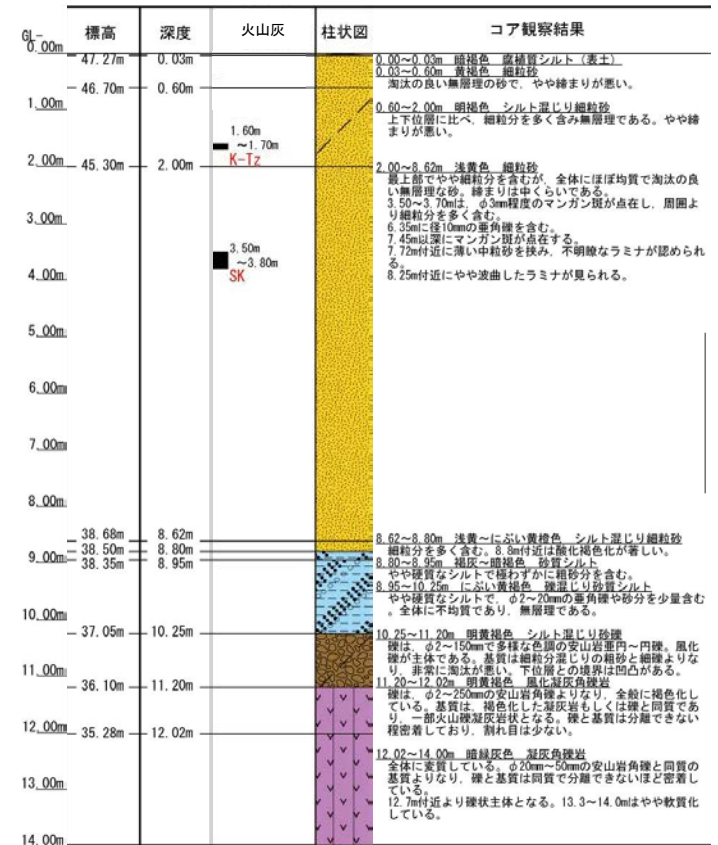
GL-0.00m
1.00m
2.00m
3.00m
4.00m
5.00m
6.00m
7.00m
8.00m
9.00m
10.00m
11.00m
12.00m
13.00m
14.00m

| 標高 | 深度 |
|---|---|
| 47.27m | 0.03m |
| 46.70m | 0.60m |
| 45.30m | 2.00m |
| 38.68m | 8.62m |
| 38.50m | 8.80m |
| 38.35m | 8.95m |
| 37.05m | 10.25m |
| 36.10m | 11.20m |
| 35.28m | 12.02m |

火山灰

1.60m ~1.70m
K-Tz

3.50m ~3.80m
SK

柱状図

コア観察結果

0.00~0.03m 暗褐色 腐植質シルト（表土）
0.03~0.60m 黄褐色 細粒砂
淘汰の良い無層理の砂で、やや締まりが悪い。

0.60~2.00m 明褐色 シルト混じり細粒砂
上下位層に比べ、細粒分を多く含み無層理である。やや締まりが悪い。

2.00~8.62m 浅黄色 細粒砂
最上部でやや細粒分を含むが、全体にほぼ均質で淘汰の良い無層理な砂。締まりは中くらいである。
3.50~3.70mは、φ3mm程度のマンガン斑が点在し、周囲より細粒分を多く含む。
6.35mに径10mmの亜角礫を含む。
7.45m以深にマンガン斑が点在する。
7.72m付近に薄い中粒砂を挟み、不明瞭なラミナが認められる。
8.25m付近にやや波曲したラミナが見られる。

8.62~8.80m 浅黄~にぶい黄褐色 シルト混じり細粒砂
細粒分を多く含む。8.8m付近は酸化褐色化が著しい。
8.80~8.95m 黄灰~暗褐色 砂質シルト
やや硬質なシルトで極わずかに細粒分を含む。
8.95~10.25m にぶい黄褐色 礫混じり砂質シルト
やや硬質なシルトで、φ2~20mmの亜角礫や砂分を少量含む。全体に不均質であり、無層理である。

10.25~11.20m 明黄褐色 シルト混じり砂礫
礫は、φ2~150mmで多様な色調の安山岩亜円~円礫。風化礫が主体である。基質は細粒分混じりの細砂と細礫よりなり、非常に淘汰が悪い。下位層との境界は凹凸がある。
11.20~12.02m 明黄褐色 風化凝灰角礫岩
礫は、φ2~250mmの安山岩角礫よりなり、全般に褐色化している。基質は、褐色化した凝灰岩もしくは礫と同質であり、一部火山礫凝灰岩状となる。礫と基質は分離できない程密着しており、割れ目は少ない。

12.02~14.00m 暗緑灰色 凝灰角礫岩
全体に変質している。φ20mm~50mmの安山岩角礫と同質の基質よりなり、礫と基質は同質で分離できないほど密着している。
12.7m付近より礫状主体となる。13.3~14.0mはやや軟質化している。